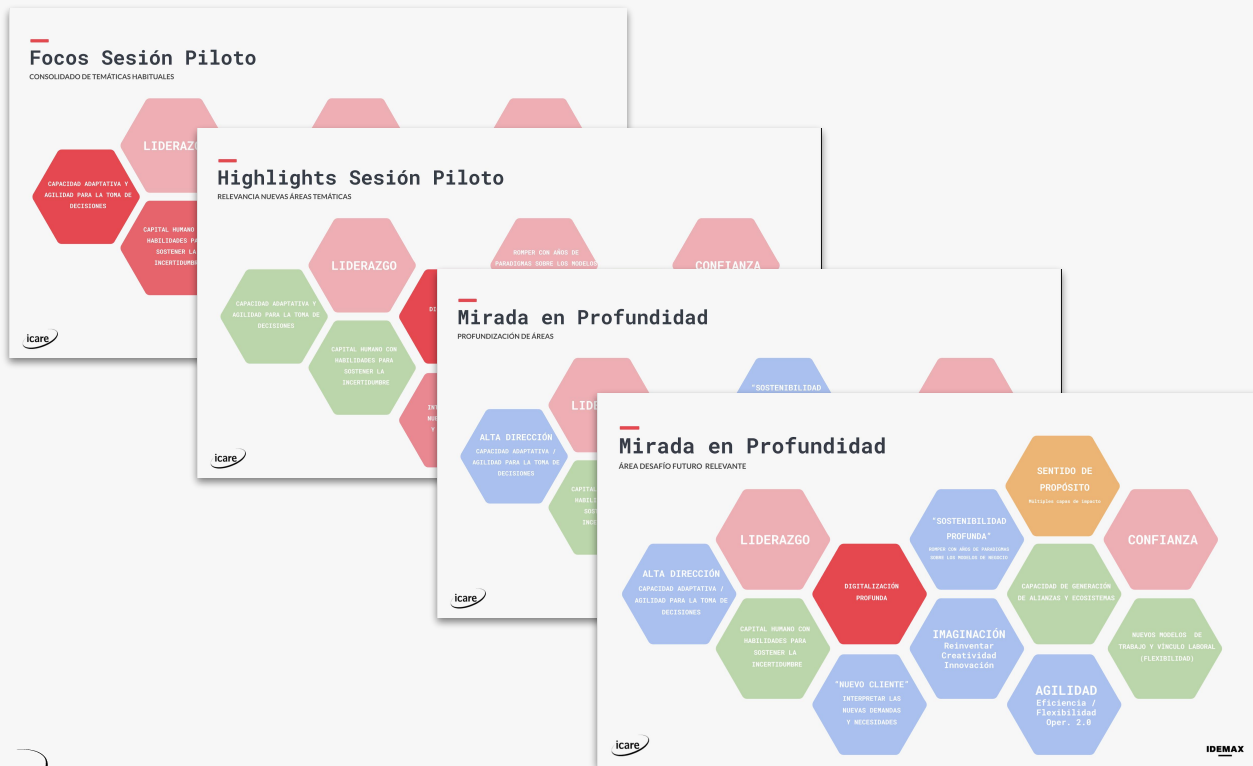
Focos Sesión Piloto
CONSOLIDADO DE TEMÁTICAS HABITUALES

LIDERAZG

CAPACIDAD ADAPTATIVA Y AGILIDAD PARA LA TOMA DE DECISIONES

CAPITAL HUMANO HABILIDADES PA SOSTENER LA INCERTIDUMBR

icare

Highlights Sesión Piloto
RELEVANCIA NUEVAS ÁREAS TEMÁTICAS

LIDERAZGO

ROMPER CON AÑOS DE PARADIGMAS SOBRE LOS MODELOS

CONFIANZA

CAPACIDAD ADAPTATIVA Y AGILIDAD PARA LA TOMA DE DECISIONES

CAPITAL HUMANO CON HABILIDADES PARA SOSTENER LA INCERTIDUMBRE

icare

Mirada en Profundidad
PROFUNDIZACIÓN DE ÁREAS

"SOSTENIBILIDAD

LIDE

ALTA DIRECCIÓN
CAPACIDAD ADAPTATIVA / AGILIDAD PARA LA TOMA DE DECISIONES

icare

Mirada en Profundidad
ÁREA DESAFÍO FUTURO RELEVANTE

SENTIDO DE PROPÓSITO
Múltiples capas de impacto

LIDERAZGO

"SOSTENIBILIDAD PROFUNDA"
ROMPER CON AÑOS DE PARADIGMAS SOBRE LOS MODELOS DE NEGOCIO

CONFIANZA

ALTA DIRECCIÓN
CAPACIDAD ADAPTATIVA / AGILIDAD PARA LA TOMA DE DECISIONES

DIGITALIZACIÓN PROFUNDA

CAPACIDAD DE GENERACIÓN DE ALIANZAS Y ECOSISTEMAS

CAPITAL HUMANO CON HABILIDADES PARA SOSTENER LA INCERTIDUMBRE

IMAGINACIÓN
Reinventar
Creatividad
Innovación

NUEVOS MODELOS DE TRABAJO Y VÍNCULO LABORAL (FLEXIBILIDAD)

"NUEVO CLIENTE"
INTERPRETAR LAS NUEVAS DEMANDAS Y NECESIDADES

AGILIDAD
Eficiencia / Flexibilidad Oper. 2.0

icare

IDEMAX